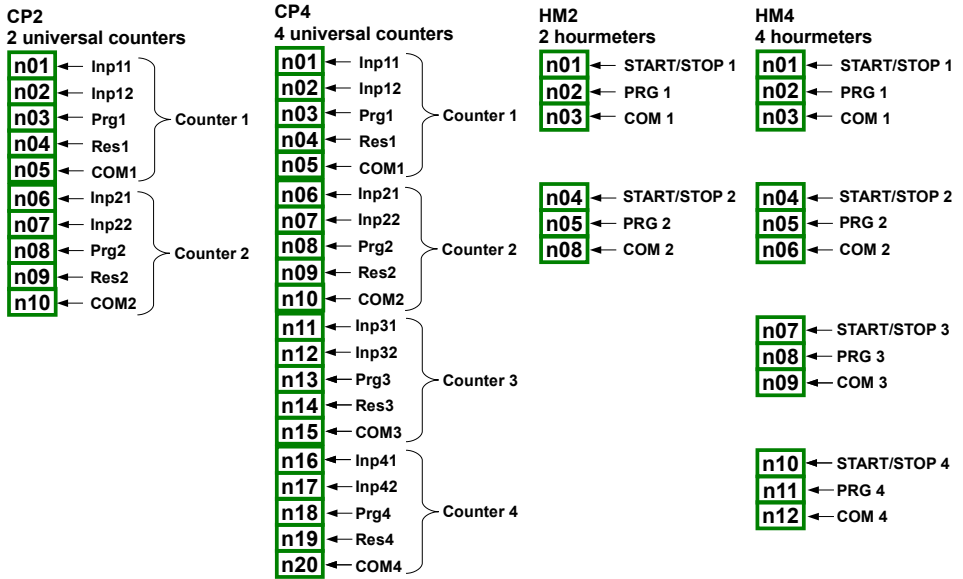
CP2
2 universal counters

n01 Inp11
n02 Inp12
n03 Prg1
n04 Res1
n05 COM1
Counter 1

n06 Inp21
n07 Inp22
n08 Prg2
n09 Res2
n10 COM2
Counter 2

CP4
4 universal counters

n01 Inp11
n02 Inp12
n03 Prg1
n04 Res1
n05 COM1
Counter 1

n06 Inp21
n07 Inp22
n08 Prg2
n09 Res2
n10 COM2
Counter 2

n11 Inp31
n12 Inp32
n13 Prg3
n14 Res3
n15 COM3
Counter 3

n16 Inp41
n17 Inp42
n18 Prg4
n19 Res4
n20 COM4
Counter 4

HM2
2 hourmeters

n01 START/STOP 1
n02 PRG 1
n03 COM 1

n04 START/STOP 2
n05 PRG 2
n08 COM 2

HM4
4 hourmeters

n01 START/STOP 1
n02 PRG 1
n03 COM 1

n04 START/STOP 2
n05 PRG 2
n06 COM 2

n07 START/STOP 3
n08 PRG 3
n09 COM 3

n10 START/STOP 4
n11 PRG 4
n12 COM 4